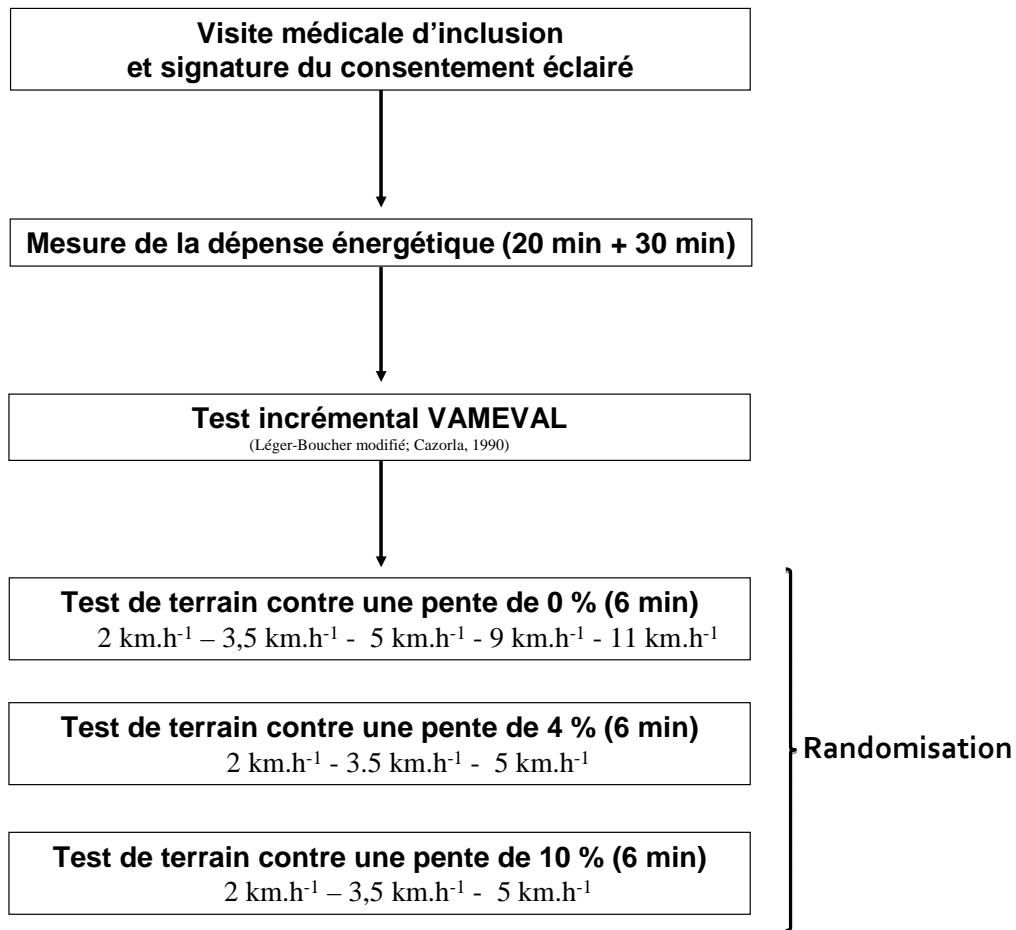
Visite médicale d'inclusion
et signature du consentement éclairé

Mesure de la dépense énergétique (20 min + 30 min)

Test incrémental VAMEVAL
(Léger-Boucher modifié; Cazorla, 1990)

Test de terrain contre une pente de 0 % (6 min)
2 km.h$^{-1}$ – 3,5 km.h$^{-1}$ - 5 km.h$^{-1}$ - 9 km.h$^{-1}$ - 11 km.h$^{-1}$

Test de terrain contre une pente de 4 % (6 min)
2 km.h$^{-1}$ - 3.5 km.h$^{-1}$ - 5 km.h$^{-1}$

Test de terrain contre une pente de 10 % (6 min)
2 km.h$^{-1}$ – 3,5 km.h$^{-1}$ - 5 km.h$^{-1}$

Randomisation